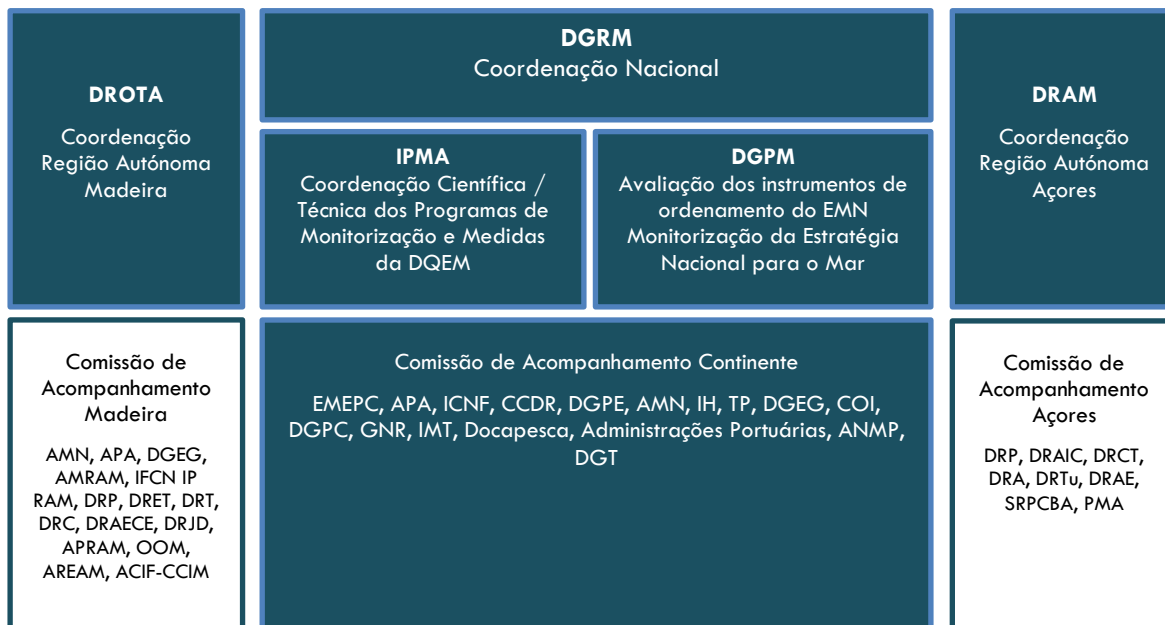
DROTA

Coordenação Região Autónoma Madeira

DGRM
Coordenação Nacional

IPMA
Coordenação Científica / Técnica dos Programas de Monitorização e Medidas da DQEM

DGPM
Avaliação dos instrumentos de ordenamento do EMN
Monitorização da Estratégia Nacional para o Mar

DRAM

Coordenação Região Autónoma Açores

Comissão de Acompanhamento Madeira

AMN, APA, DGEG, AMRAM, IFCN IP RAM, DRP, DRET, DRT, DRC, DRAECE, DRJD, APRAM, OOM, AREAM, ACIF-CCIM

Comissão de Acompanhamento Continente

EMEPC, APA, ICNF, CCDR, DGPE, AMN, IH, TP, DGEG, COI, DGPC, GNR, IMT, Docapesca, Administrações Portuárias, ANMP, DGT

Comissão de Acompanhamento Açores

DRP, DRAIC, DRCT, DRA, DRTu, DRAE, SRPCBA, PMA